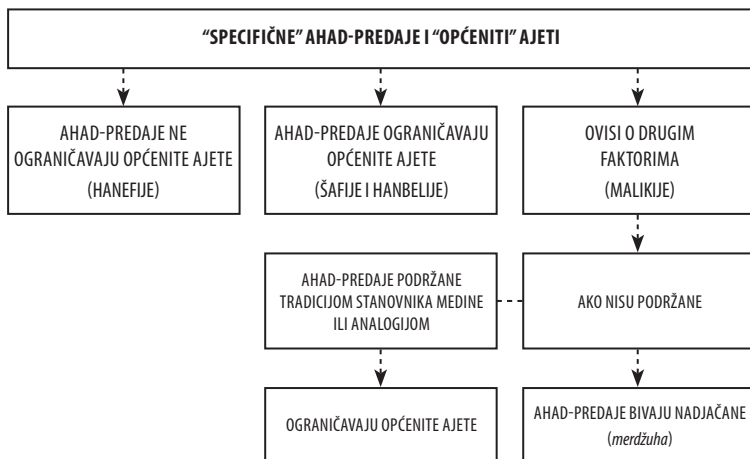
"SPECIFIČNE" AHAD-PREDAJE I "OPĆENITI" AJETI

AHAD-PREDAJE NE OGRANIČAVAJU OPĆENITE AJETE (HANEFIJE)

AHAD-PREDAJE OGRANIČAVAJU OPĆENITE AJETE (ŠAFIJE I HANBELIJE)

OVISI O DRUGIM FAKTORIMA (MALIKIJE)

AHAD-PREDAJE PODRŽANE TRADICIJOM STANOVNIKA MEDINE ILI ANALOGIJOM

AKO NISU PODRŽANE

OGRANIČAVAJU OPĆENITE AJETE

AHAD-PREDAJE BIVAJU NADJAČANE (*merdžuha*)